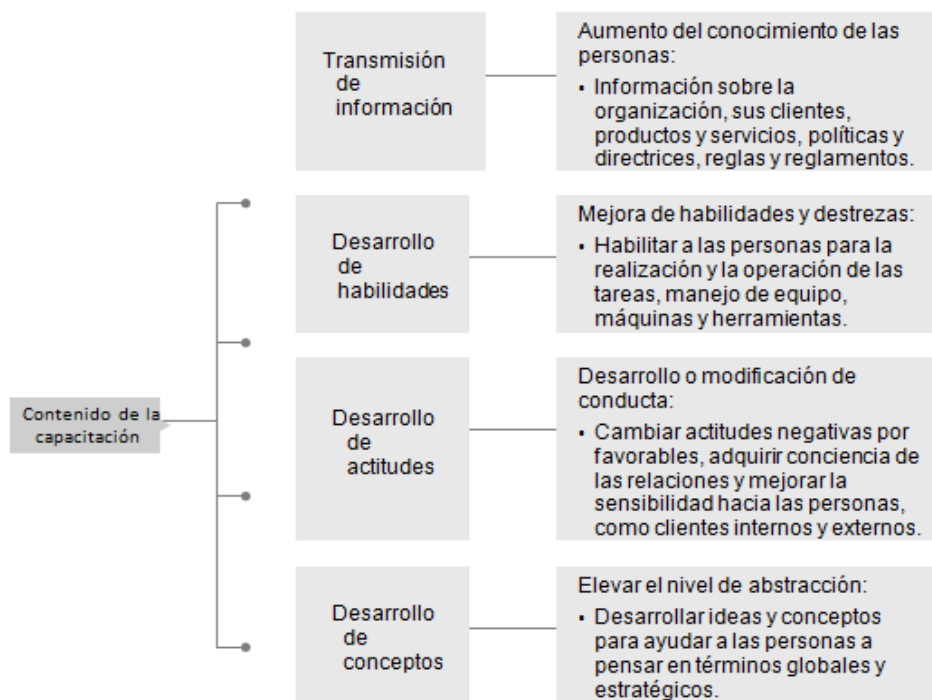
Contenido de la capacitación

Transmisión de información

Aumento del conocimiento de las personas:
- Información sobre la organización, sus clientes, productos y servicios, políticas y directrices, reglas y reglamentos.

Desarrollo de habilidades

Mejora de habilidades y destrezas:
- Habilitar a las personas para la realización y la operación de las tareas, manejo de equipo, máquinas y herramientas.

Desarrollo de actitudes

Desarrollo o modificación de conducta:
- Cambiar actitudes negativas por favorables, adquirir conciencia de las relaciones y mejorar la sensibilidad hacia las personas, como clientes internos y externos.

Desarrollo de conceptos

Elevar el nivel de abstracción:
- Desarrollar ideas y conceptos para ayudar a las personas a pensar en términos globales y estratégicos.